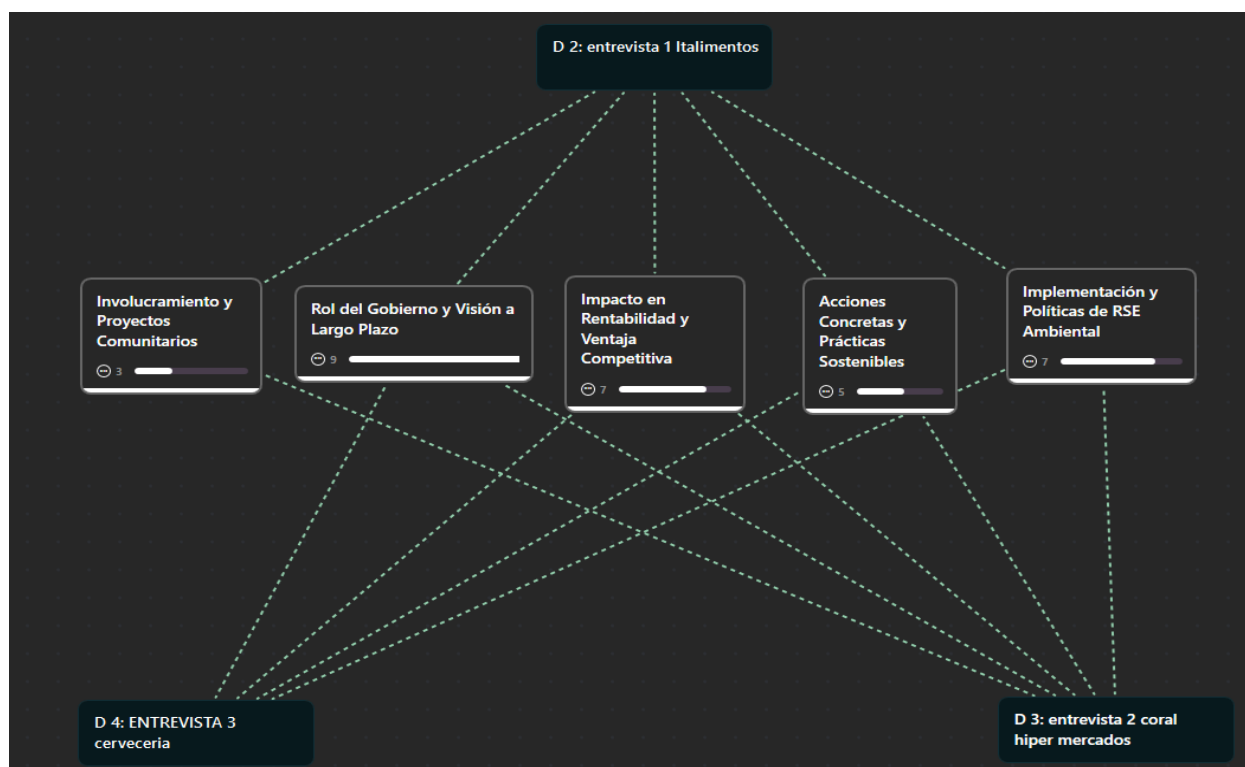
D 2: entrevista 1 Italimentos

Involucramiento y Proyectos Comunitarios
3

Rol del Gobierno y Visión a Largo Plazo
9

Impacto en Rentabilidad y Ventaja Competitiva
7

Acciones Concretas y Prácticas Sostenibles
5

Implementación y Políticas de RSE Ambiental
7

D 4: ENTREVISTA 3 cerveceria

D 3: entrevista 2 coral hiper mercados